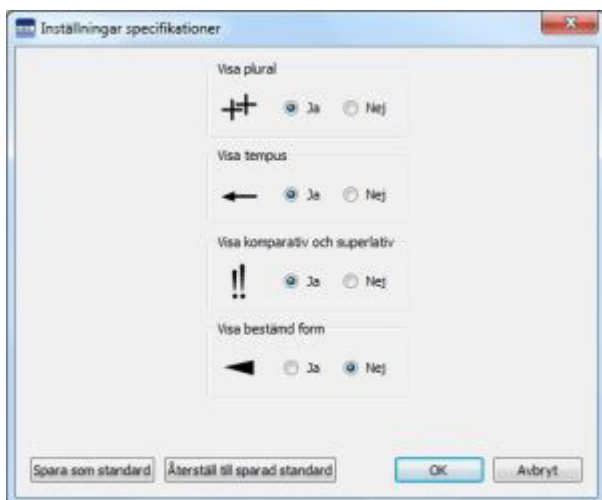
Inställningar specifikationer

Visa plural

Ja Nej

Visa tempus

Ja Nej

Visa komparativ och superlativ

Ja Nej

Visa bestämd form

Ja Nej

Spara som standard

Återställ till sparad standard

OK

Avbryt